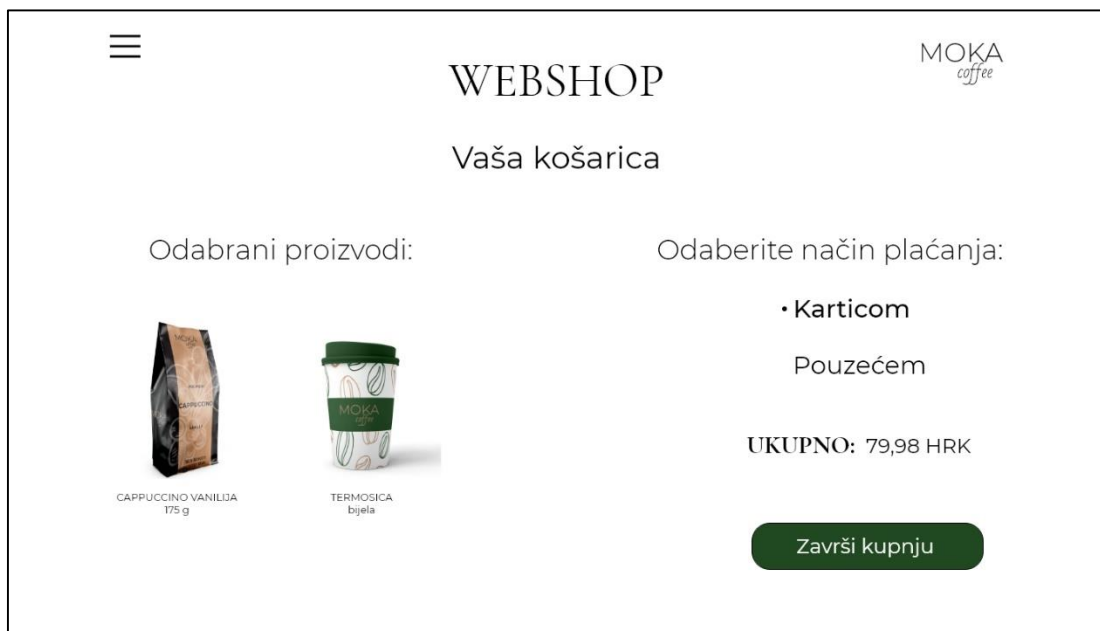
WEBSHOP

MOKA
coffee

Vaša košarica

Odabrani proizvodi:

MOKA
CAPPUCCINO

MOKA
coffee

CAPPUCCINO VANILIJA
175 g

TERMOSICA
bijela

Odaberite način plaćanja:

• Karticom

Pouzećem

UKUPNO: 79,98 HRK

Završi kupnju